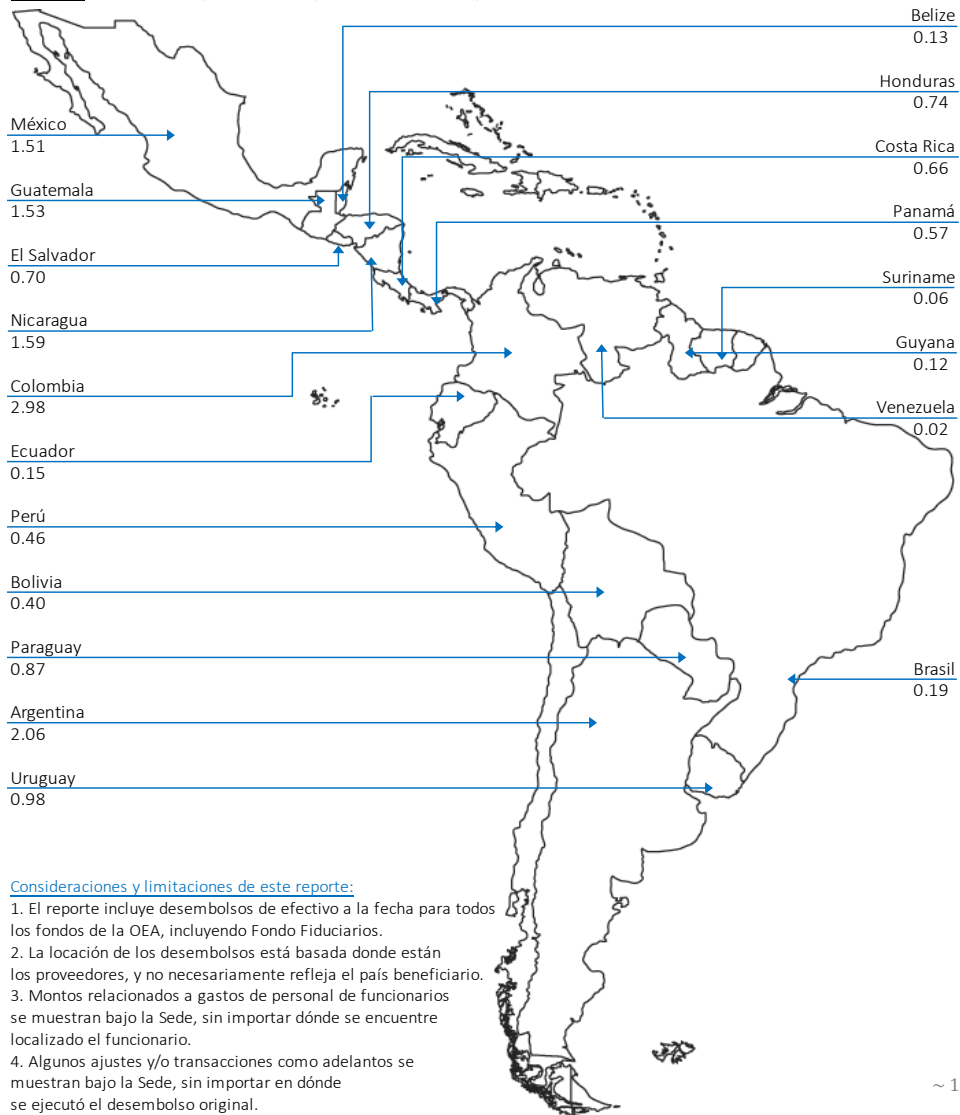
Belize
0.13

Honduras
0.74

Costa Rica
0.66

Panamá
0.57

Suriname
0.06

Guyana
0.12

Venezuela
0.02

Brasil
0.19

México
1.51

Guatemala
1.53

El Salvador
0.70

Nicaragua
1.59

Colombia
2.98

Ecuador
0.15

Perú
0.46

Bolivia
0.40

Paraguay
0.87

Argentina
2.06

Uruguay
0.98

Consideraciones y limitaciones de este reporte:
1. El reporte incluye desembolsos de efectivo a la fecha para todos los fondos de la OEA, incluyendo Fondo Fiduciarios.
2. La locación de los desembolsos está basada donde están los proveedores, y no necesariamente refleja el país beneficiario.
3. Montos relacionados a gastos de personal de funcionarios se muestran bajo la Sede, sin importar dónde se encuentre localizado el funcionario.
4. Algunos ajustes y/o transacciones como adelantos se muestran bajo la Sede, sin importar en dónde se ejecutó el desembolso original.

~ 1